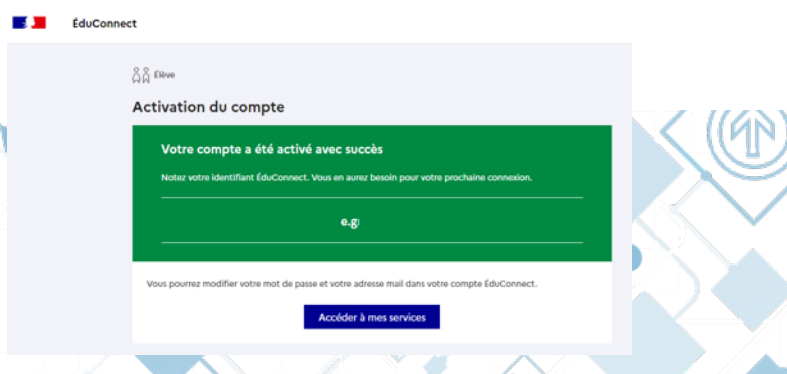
ÉduConnect

Élève

Activation du compte

Votre compte a été activé avec succès

Notez votre identifiant ÉduConnect. Vous en aurez besoin pour votre prochaine connexion.

e.g

Vous pourrez modifier votre mot de passe et votre adresse mail dans votre compte ÉduConnect.

Accéder à mes services